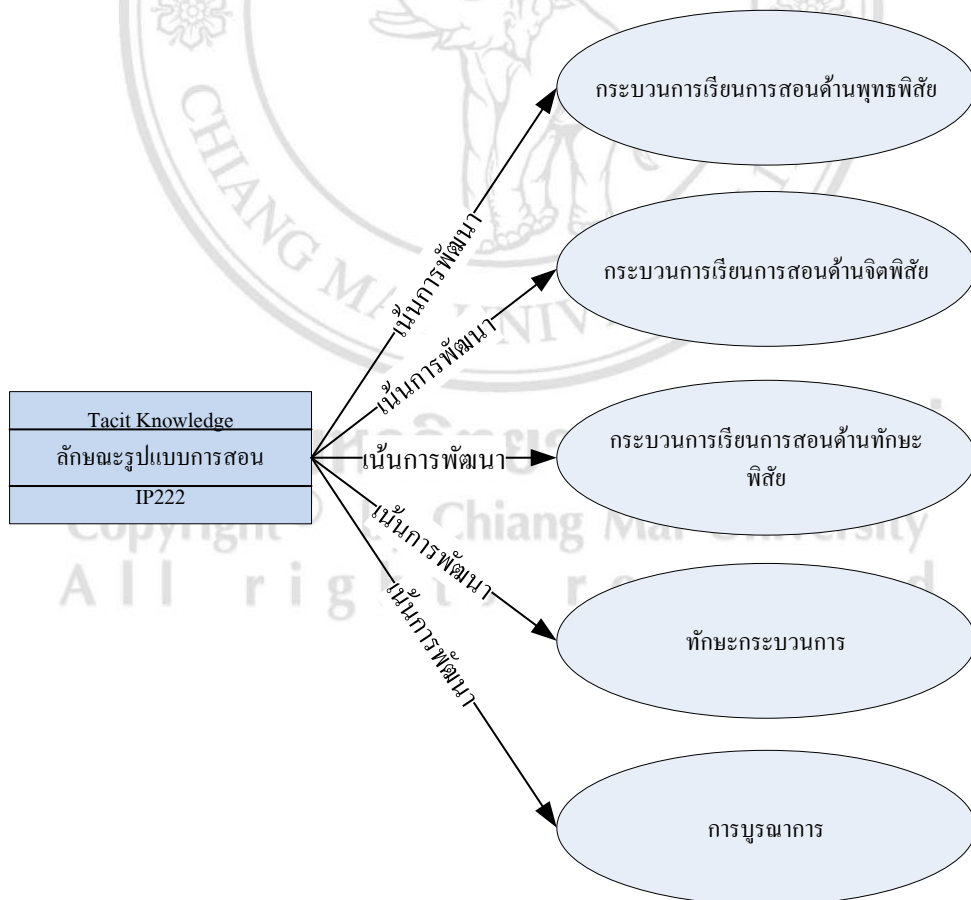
Tacit Knowledge
ลักษณะรูปแบบการสอน
IP222

เน้นการพัฒนา
เน้นการพัฒนา
เน้นการพัฒนา
เน้นการพัฒนา
เน้นการพัฒนา

กระบวนการเรียนการสอนด้านพุทธพิสัย

กระบวนการเรียนการสอนด้านจิตพิสัย

กระบวนการเรียนการสอนด้านทักษะพิสัย

ทักษะกระบวนการ

การบูรณาการ

CHIANG MAI UNIVERSITY
Copyright © by Chiang Mai University
All rights reserved